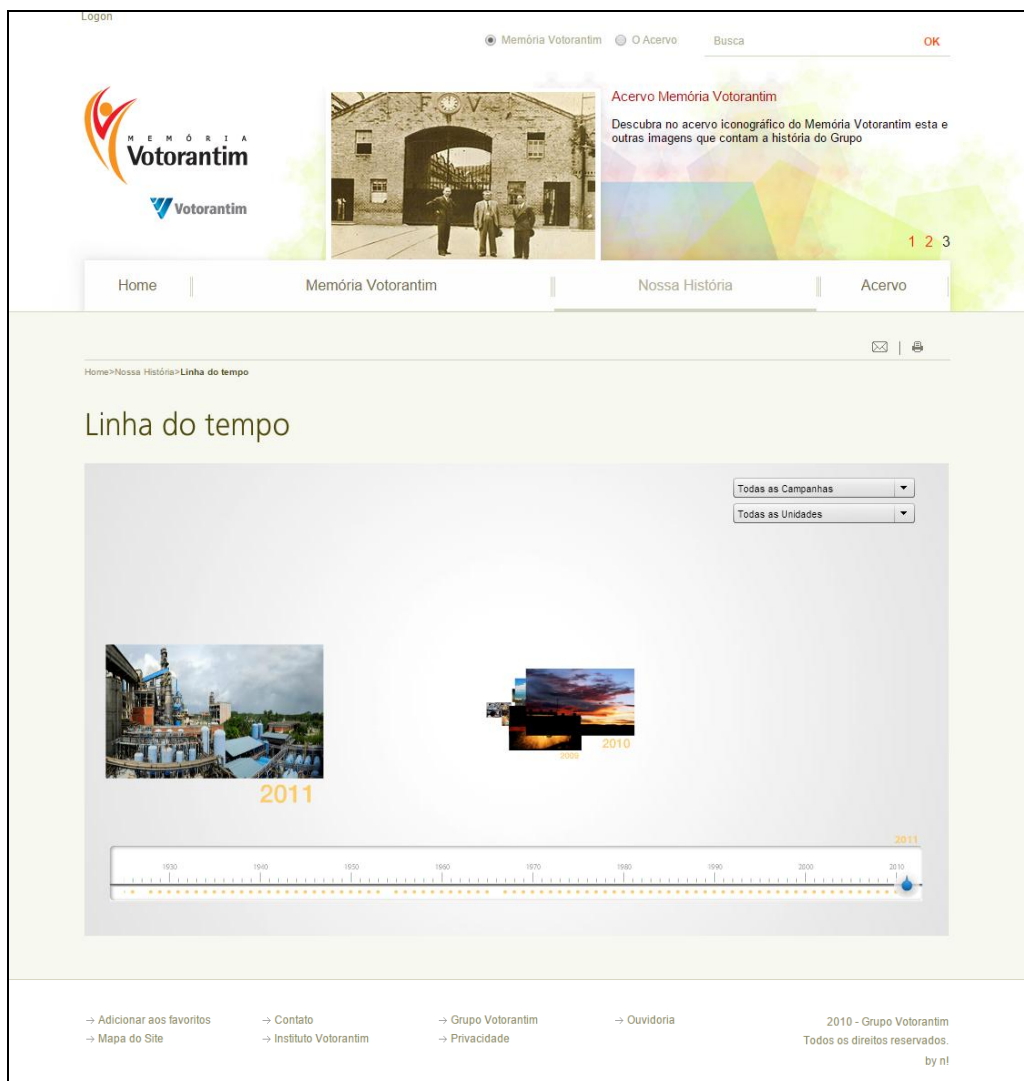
Logon

Memória Votorantim O Acervo Busca OK

MEMÓRIA
Votorantim

Votorantim

Acervo Memória Votorantim

Descubra no acervo iconográfico do Memória Votorantim esta e outras imagens que contam a história do Grupo

1 2 3

Home | Memória Votorantim | Nossa História | Acervo

Home>Nossa História>Linha do tempo

Linha do tempo

Todas as Campanhas
Todas as Unidades

2011

2010
2009

2011

1930 1940 1950 1960 1970 1980 1990 2000 2010

→ Adicionar aos favoritos
→ Mapa do Site
→ Contato
→ Instituto Votorantim
→ Grupo Votorantim
→ Privacidade
→ Ouvidoria

2010 - Grupo Votorantim
Todos os direitos reservados.
by n!